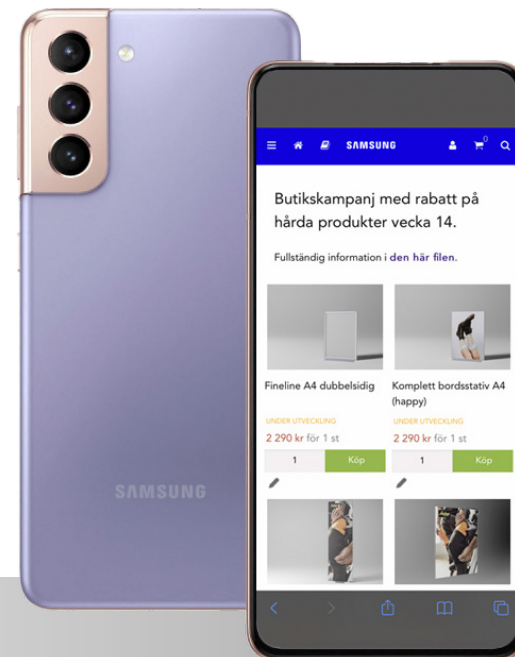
SAMSUNG

SAMSUNG

0

Butikskampanj med rabatt på hårda produkter vecka 14.

Fullständig information i den här filen.

Fineline A4 dubbelsidig

UNDER UTVECKLING

2 290 kr för 1 st

1

Köp

Komplett bordsstativ A4 (happy)

UNDER UTVECKLING

2 290 kr för 1 st

1

Köp